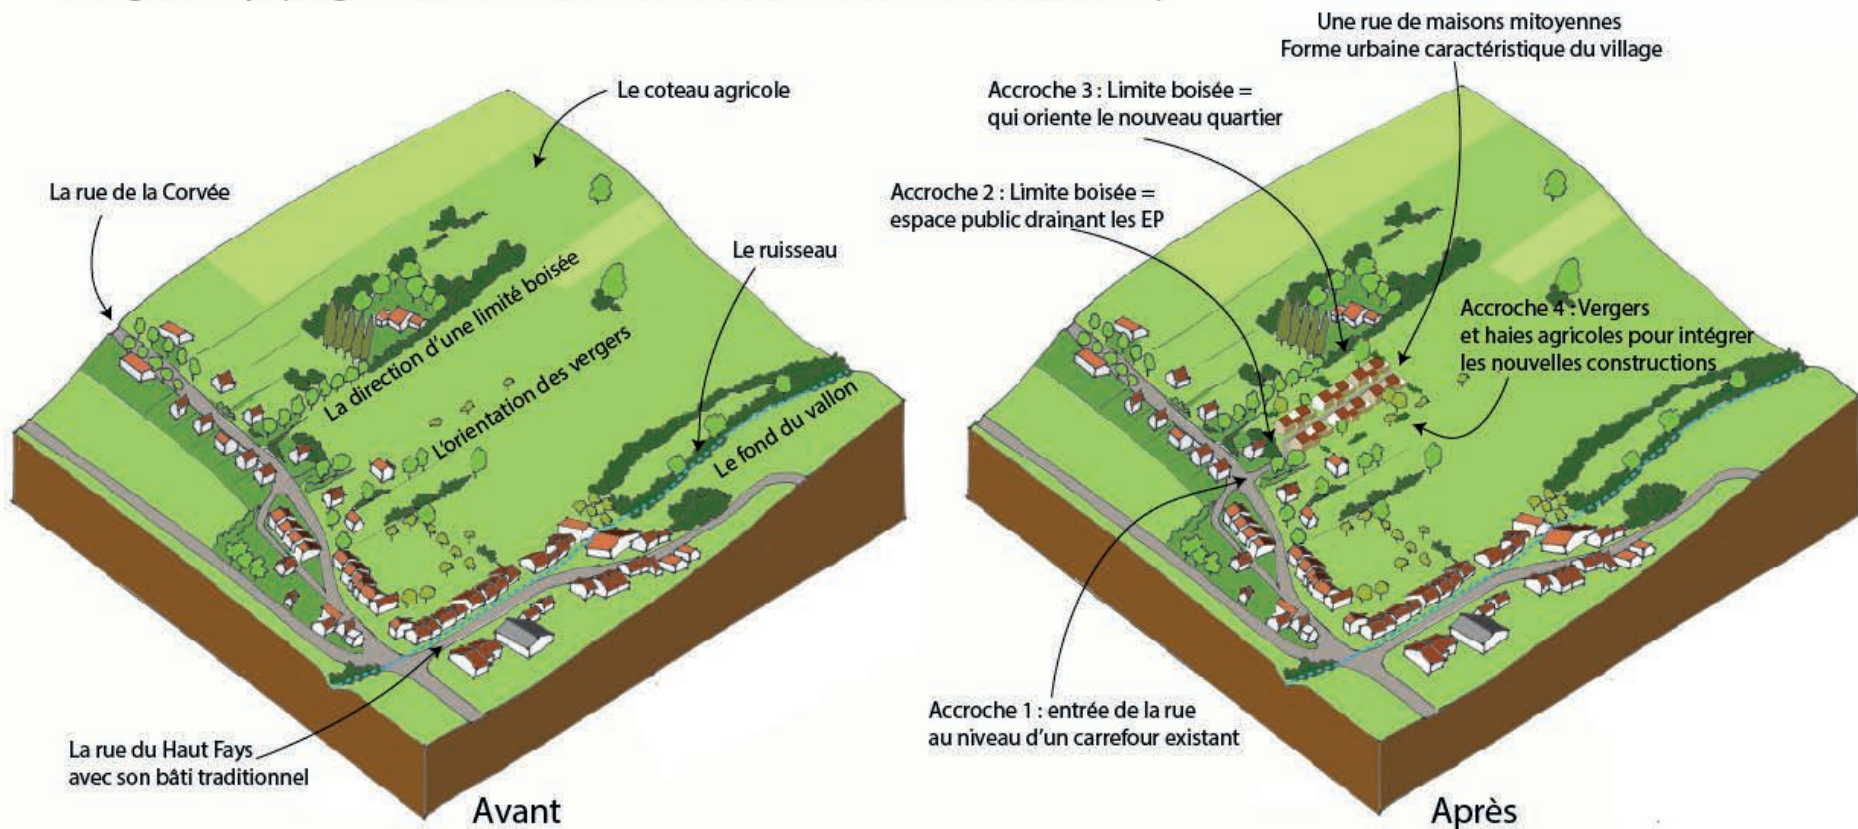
Le coteau agricole

La rue de la Corvée

La direction d'une limité boisée

L'orientation des vergers

Le ruisseau

Le fond du vallon

La rue du Haut Fays avec son bâti traditionnel

Avant

Une rue de maisons mitoyennes
Forme urbaine caractéristique du village

Accroche 3 : Limite boisée = qui oriente le nouveau quartier

Accroche 2 : Limite boisée = espace public drainant les EP

Accroche 4 : Vergers et haies agricoles pour intégrer les nouvelles constructions

Accroche 1 : entrée de la rue au niveau d'un carrefour existant

Après